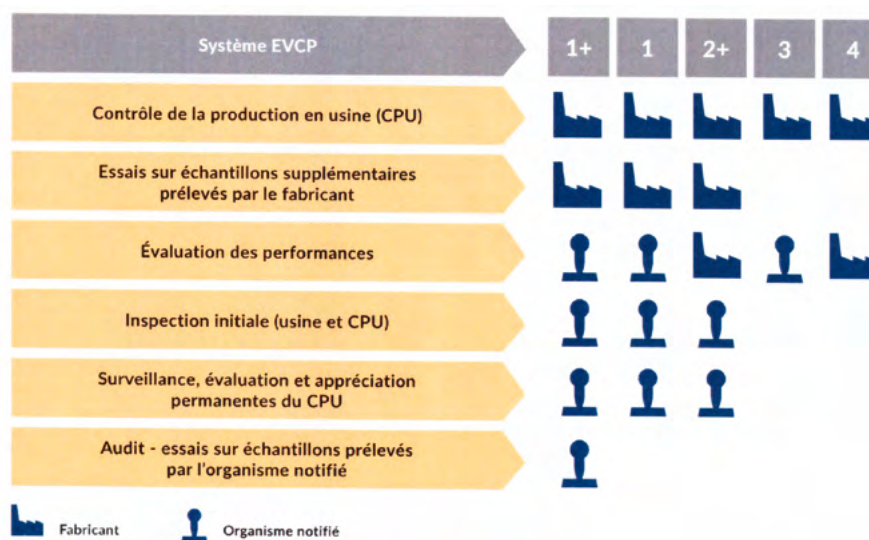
| Système EVCP | 1+ | 1 | 2+ | 3 | 4 |
|---|---|---|---|---|---|
| Contrôle de la production en usine (CPU) | Fabricant | Fabricant | Fabricant | Fabricant | Fabricant |
| Essais sur échantillons supplémentaires prélevés par le fabricant | Fabricant | Fabricant | Fabricant | | |
| Évaluation des performances | Organisme notifié | Organisme notifié | Fabricant | Organisme notifié | Fabricant |
| Inspection initiale (usine et CPU) | Organisme notifié | Organisme notifié | Organisme notifié | | |
| Surveillance, évaluation et appréciation permanentes du CPU | Organisme notifié | Organisme notifié | Organisme notifié | | |
| Audit - essais sur échantillons prélevés par l'organisme notifié | Organisme notifié | | | | |

Fabricant

Organisme notifié